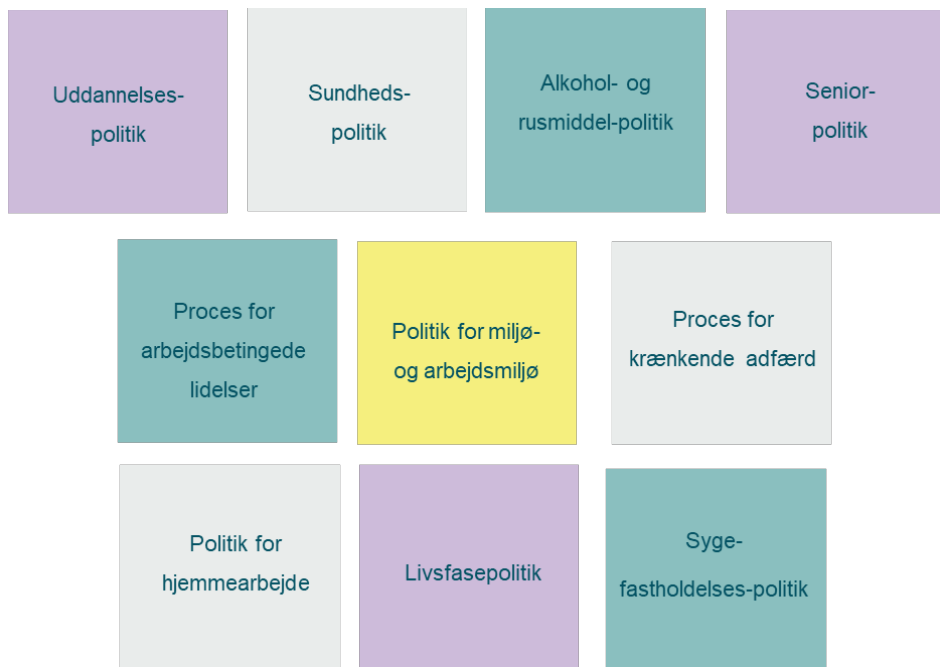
Uddannelses-
politik

Sundheds-
politik

Alkohol- og
rusmiddel-politik

Senior-
politik

Proces for
arbejdsbetingede
lidelser

Politik for miljø-
og arbejdsmiljø

Proces for
krænkende adfærd

Politik for
hjemmearbejde

Livsfasepolitik

Syge-
fastholdelses-politik